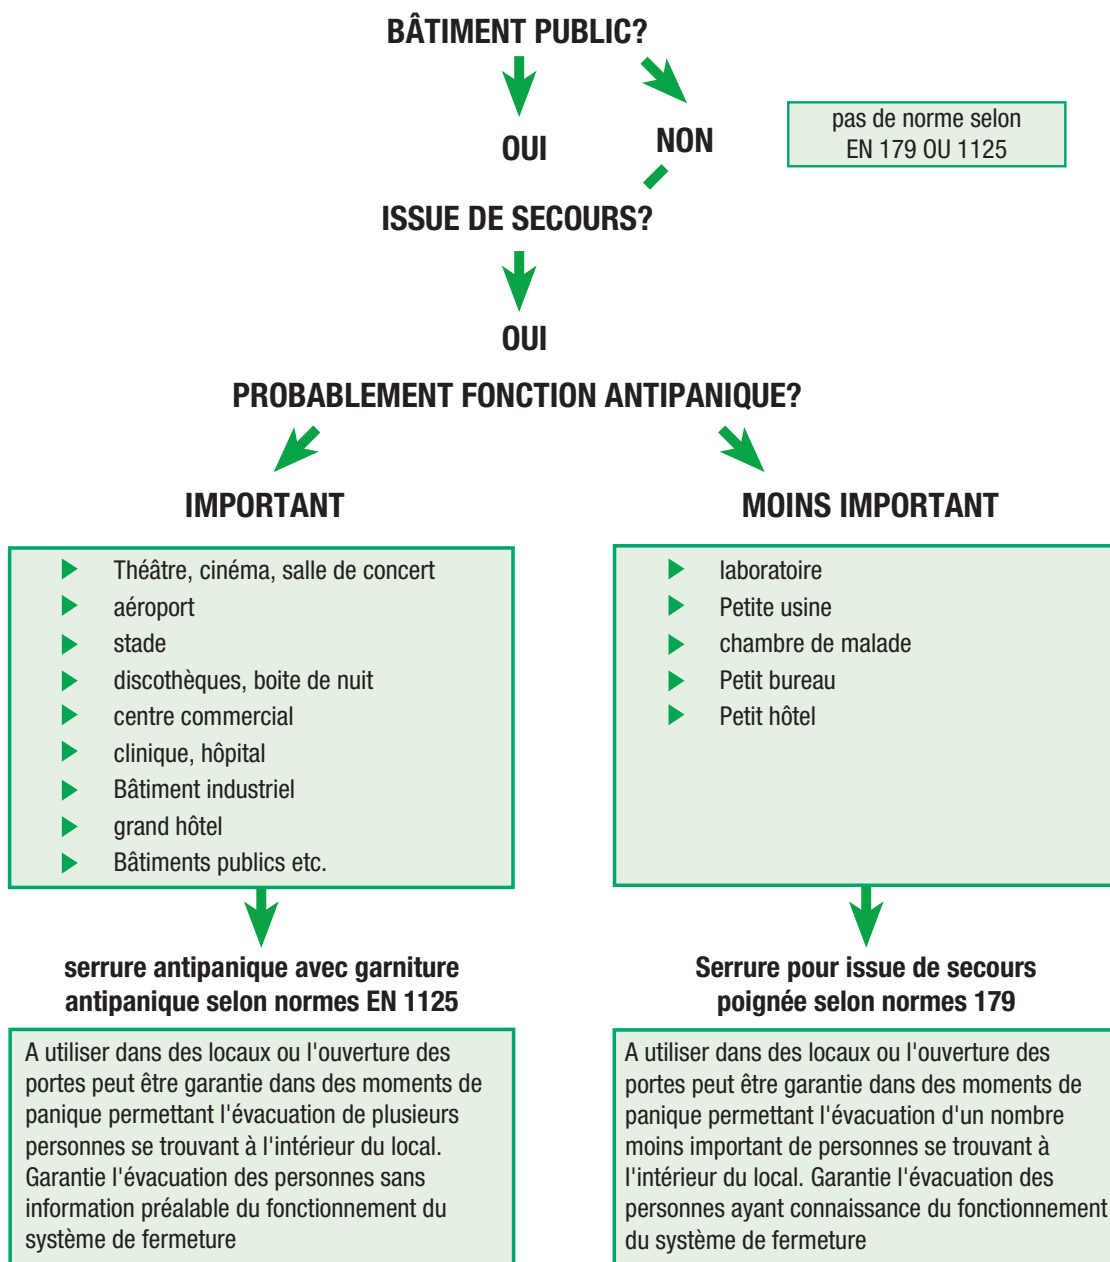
BÂTIMENT PUBLIC?

OUI

NON

pas de norme selon EN 179 OU 1125

ISSUE DE SECOURS?

OUI

PROBABLEMENT FONCTION ANTIPANIQUE?

IMPORTANT

MOINS IMPORTANT

Théâtre, cinéma, salle de concert
aéroport
stade
discothèques, boite de nuit
centre commercial
clinique, hôpital
Bâtiment industriel
grand hôtel
Bâtiments publics etc.

laboratoire
Petite usine
chambre de malade
Petit bureau
Petit hôtel

serrure antipanique avec garniture antipanique selon normes EN 1125

A utiliser dans des locaux ou l'ouverture des portes peut être garantie dans des moments de panique permettant l'évacuation de plusieurs personnes se trouvant à l'intérieur du local. Garantie l'évacuation des personnes sans information préalable du fonctionnement du système de fermeture

Serrure pour issue de secours poignée selon normes 179

A utiliser dans des locaux ou l'ouverture des portes peut être garantie dans des moments de panique permettant l'évacuation d'un nombre moins important de personnes se trouvant à l'intérieur du local. Garantie l'évacuation des personnes ayant connaissance du fonctionnement du système de fermeture